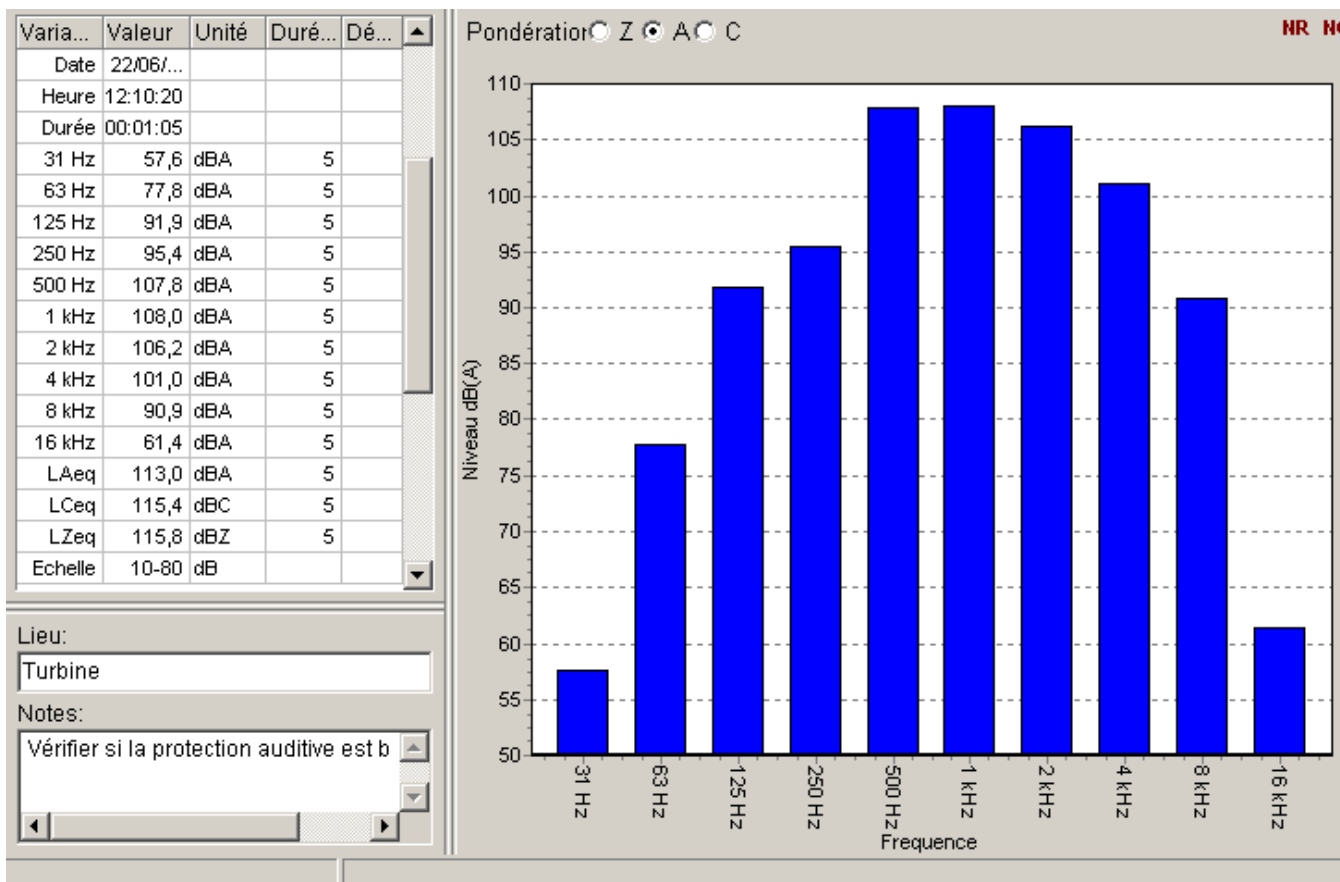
| Varia... | Valeur | Unité | Duré... | Dé... |
|---|---|---|---|---|
| Date | 22/06/... | | | |
| Heure | 12:10:20 | | | |
| Durée | 00:01:05 | | | |
| 31 Hz | 57,6 | dBA | 5 | |
| 63 Hz | 77,8 | dBA | 5 | |
| 125 Hz | 91,9 | dBA | 5 | |
| 250 Hz | 95,4 | dBA | 5 | |
| 500 Hz | 107,8 | dBA | 5 | |
| 1 kHz | 108,0 | dBA | 5 | |
| 2 kHz | 106,2 | dBA | 5 | |
| 4 kHz | 101,0 | dBA | 5 | |
| 8 kHz | 90,9 | dBA | 5 | |
| 16 kHz | 61,4 | dBA | 5 | |
| LAeq | 113,0 | dBA | 5 | |
| LCeq | 115,4 | dBC | 5 | |
| LZeq | 115,8 | dBZ | 5 | |
| Echelle | 10-80 | dB | | |

Lieu:
Turbine
Notes:
Vérifier si la protection auditive est b

Pondération Z A C

NR N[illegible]

110
105
100
95
90
85
80
75
70
65
60
55
50

Niveau dB(A)

31 Hz
63 Hz
125 Hz
250 Hz
500 Hz
1 kHz
2 kHz
4 kHz
8 kHz
16 kHz

Frequence